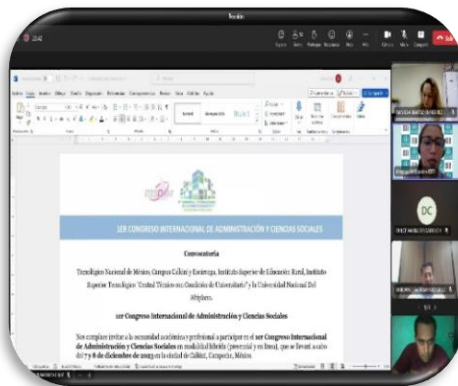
Reunión

1ER CONGRESO INTERNACIONAL DE ADMINISTRACIÓN Y CIENCIAS SOCIALES

Convocatoria

Tecnológico Nacional de México, Campus Calkiní y Escárcega, Instituto Superior de Educación Rural, Instituto Superior Tecnológico "Central Técnico" en Condición de Universitario" y la Universidad Nacional del Altiplano.

1er Congreso Internacional de Administración y Ciencias Sociales

Nos complace invitar a la comunidad académica y profesional a participar en el 1er Congreso Internacional de Administración y Ciencias Sociales en modalidad híbrida (presencial y en línea), que se llevará a cabo del 7 y 8 de diciembre de 2023 en la ciudad de Calkiní, Campeche, México.

DC